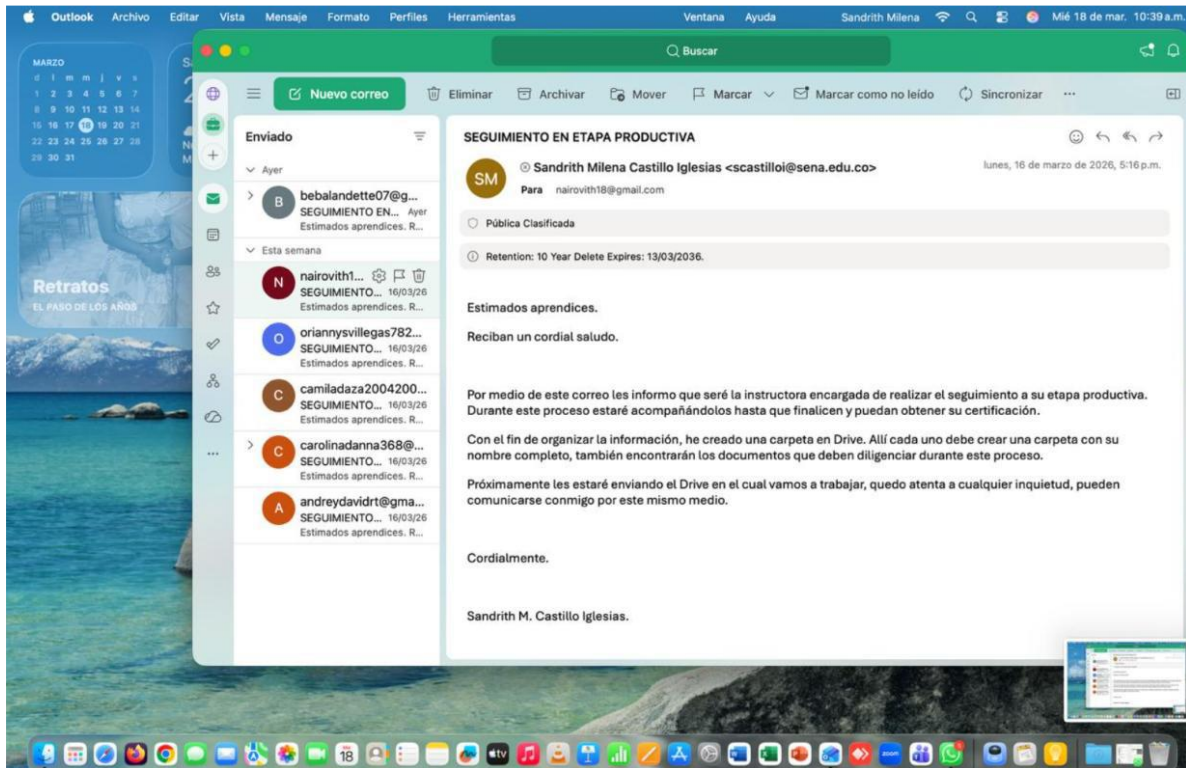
Outlook Archivo Editar Vista Mensaje Formato Perfiles Herramientas Ventana Ayuda Sandrith Milena Mié 18 de mar. 10:39 a.m.

MARZO
d l m m j v s
1 2 3 4 5 6 7
8 9 10 11 12 13 14
15 16 17 18 19 20 21
22 23 24 25 26 27 28
29 30 31

Retratos
EL PASO DE LOS AÑOS

Buscar

Nuevo correo Eliminar Archivar Mover Marcar Marcar como no leído Sincronizar ···

Enviado

Ayer
bebalandette07@g...
SEGUIMIENTO EN... Ayer
Estimados aprendices. R...

Esta semana
nairovith1...
SEGUIMIENTO... 16/03/26
Estimados aprendices. R...

oriannysvillegas782...
SEGUIMIENTO... 16/03/26
Estimados aprendices. R...

camiladaza2004200...
SEGUIMIENTO... 16/03/26
Estimados aprendices. R...

carolinadanna368@...
SEGUIMIENTO... 16/03/26
Estimados aprendices. R...

andreydavidrt@gma...
SEGUIMIENTO... 16/03/26
Estimados aprendices. R...

SEGUIMIENTO EN ETAPA PRODUCTIVA

SM Sandrith Milena Castillo Iglesias <scastilloi@sena.edu.co>
Para nairovith18@gmail.com
lunes, 16 de marzo de 2026, 5:16 p.m.

Pública Clasificada

Retention: 10 Year Delete Expires: 13/03/2036.

Estimados aprendices.

Reciban un cordial saludo.

Por medio de este correo les informo que seré la instructora encargada de realizar el seguimiento a su etapa productiva. Durante este proceso estaré acompañándolos hasta que finalicen y puedan obtener su certificación.

Con el fin de organizar la información, he creado una carpeta en Drive. Allí cada uno debe crear una carpeta con su nombre completo, también encontrarán los documentos que deben diligenciar durante este proceso.

Próximamente les estaré enviando el Drive en el cual vamos a trabajar, quedo atenta a cualquier inquietud, pueden comunicarse conmigo por este mismo medio.

Cordialmente.

Sandrith M. Castillo Iglesias.